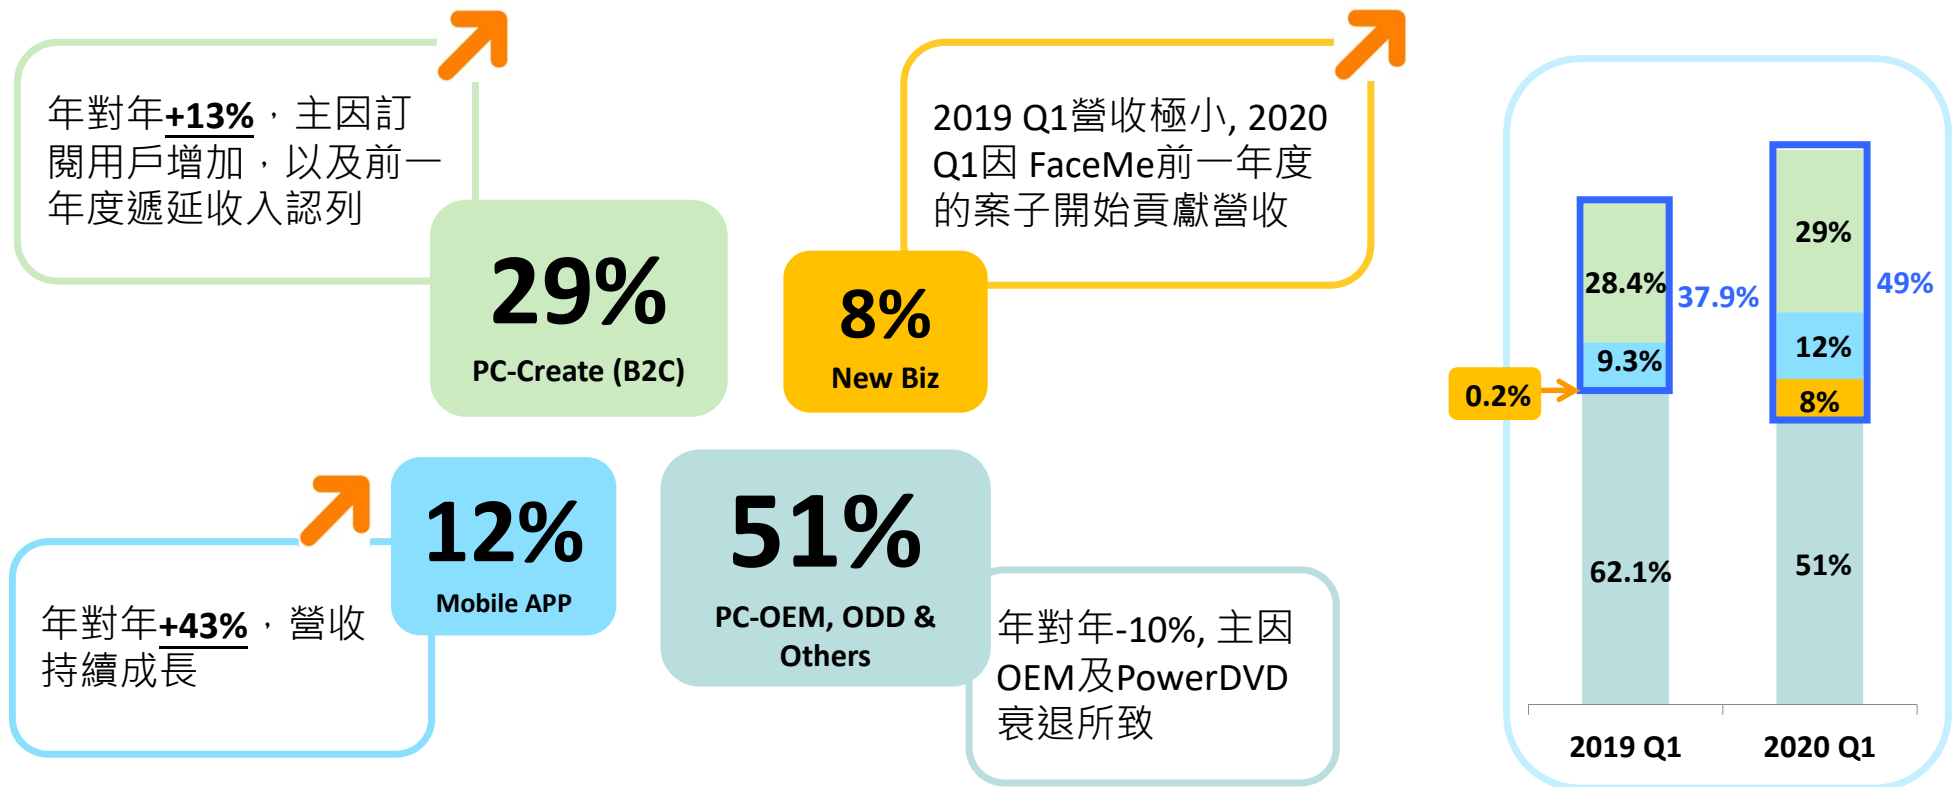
年對年+13%，主因訂閱用戶增加，以及前一年度遞延收入認列

29%
PC-Create (B2C)

2019 Q1營收極小, 2020 Q1因 FaceMe前一年度的案子開始貢獻營收

8%
New Biz

12%
Mobile APP

年對年+43%，營收持續成長

51%
PC-OEM, ODD & Others

年對年-10%, 主因OEM及PowerDVD衰退所致

28.4%
9.3%
37.9%
0.2%
62.1%
29%
12%
8%
49%
51%
2019 Q1
2020 Q1